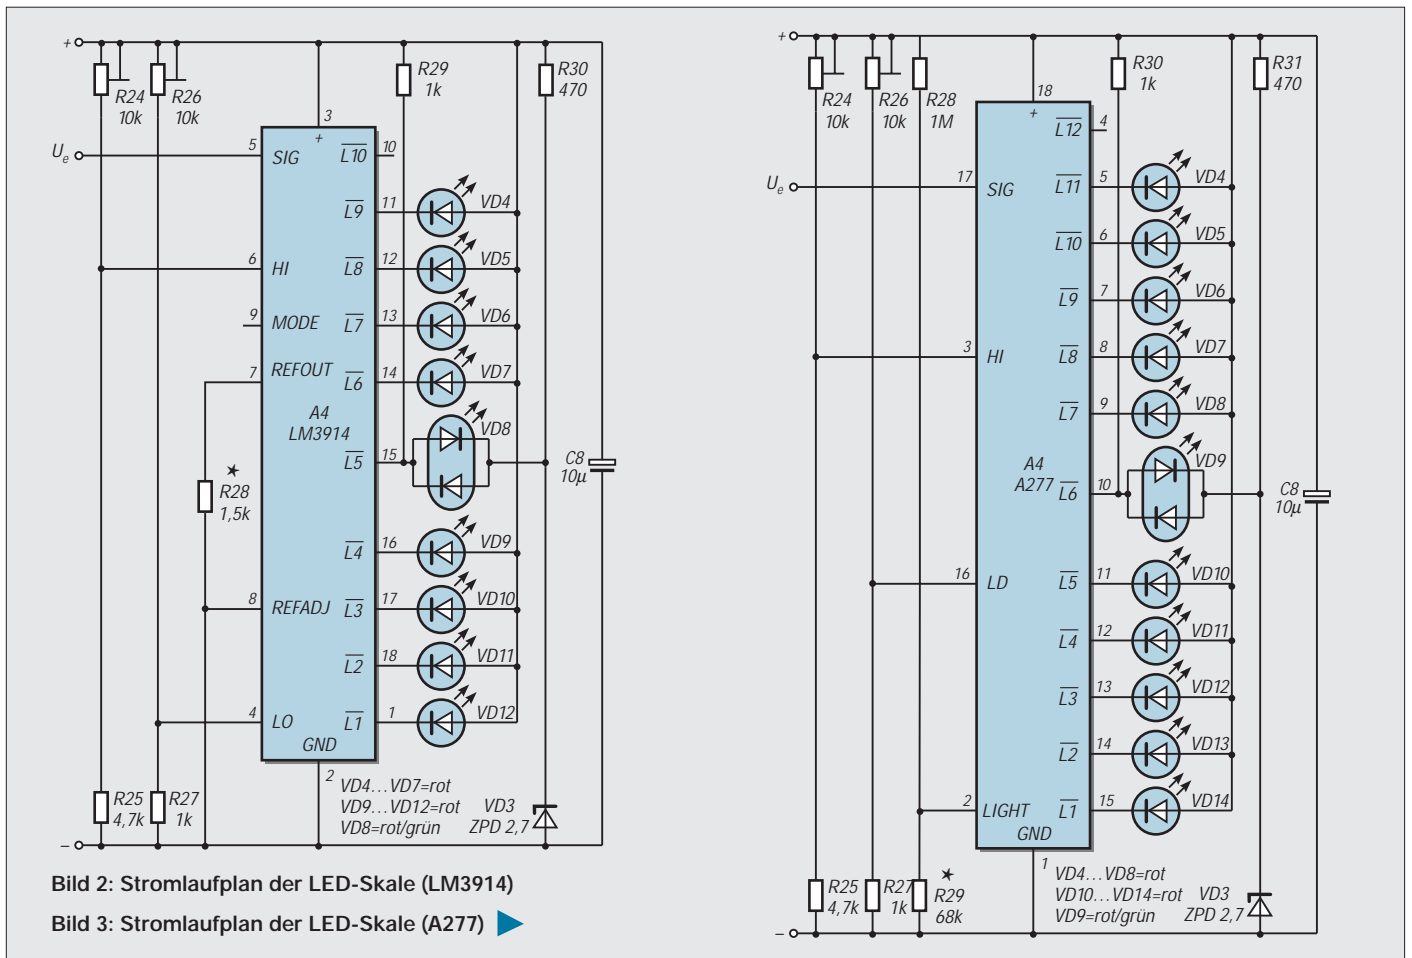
+
R24 10k
R26 10k
R29 1k
R30 470
3
$U_e$
5 SIG
10 $\overline{L10}$
11 $\overline{L9}$ VD4
6 HI
12 $\overline{L8}$ VD5
9 MODE
13 $\overline{L7}$ VD6
7 REFOUT
14 $\overline{L6}$ VD7
A4 LM3914
VD8
15 $\overline{L5}$
C8 10µ
R28 1,5k
16 $\overline{L4}$ VD9
8 REFADJ
17 $\overline{L3}$ VD10
18 $\overline{L2}$ VD11
4 LO
1 $\overline{L1}$ VD12
GND
2
VD4…VD7=rot
VD9…VD12=rot
VD8=rot/grün
VD3
ZPD 2,7
R25 4,7k
R27 1k
–

Bild 2: Stromlaufplan der LED-Skale (LM3914)

Bild 3: Stromlaufplan der LED-Skale (A277)

+
R24 10k
R26 10k
R28 1M
R30 1k
R31 470
18
4 $\overline{L12}$
$U_e$
17 SIG
5 $\overline{L11}$ VD4
6 $\overline{L10}$ VD5
7 $\overline{L9}$ VD6
3 HI
8 $\overline{L8}$ VD7
9 $\overline{L7}$ VD8
A4 A277
10 $\overline{L6}$
VD9
C8 10µ
16 LD
11 $\overline{L5}$ VD10
12 $\overline{L4}$ VD11
13 $\overline{L3}$ VD12
14 $\overline{L2}$ VD13
2 LIGHT
15 $\overline{L1}$ VD14
GND
1
VD4…VD8=rot
VD10…VD14=rot
VD9=rot/grün
VD3
ZPD 2,7
R25 4,7k
R27 1k
R29 68k
–